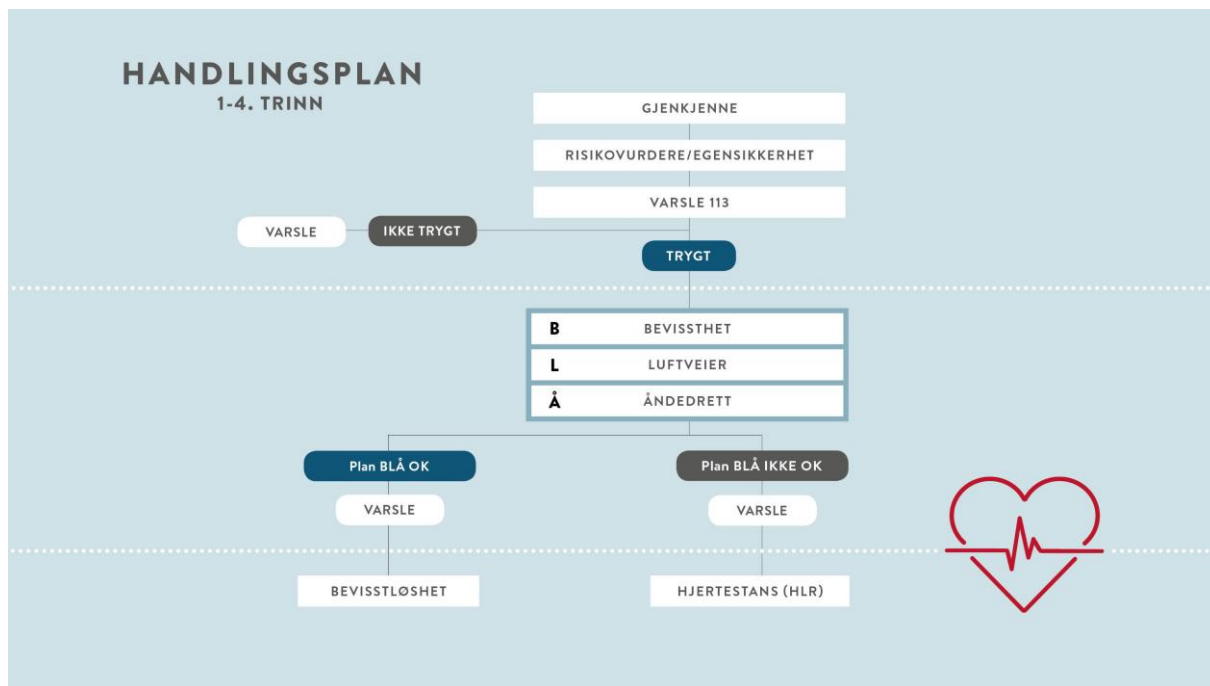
HANDLINGSPLAN
1-4. TRINN

GJENKJENNE

RISIKOVURDERE/EGENSIKKERHET

VARSLE 113

VARSLE

IKKE TRYGT

TRYGT

B BEVISSTHET

L LUFTVEIER

Å ÅNDEDRETT

Plan BLÅ OK

VARSLE

BEVISSTLØSHET

Plan BLÅ IKKE OK

VARSLE

HJERTESTANS (HLR)